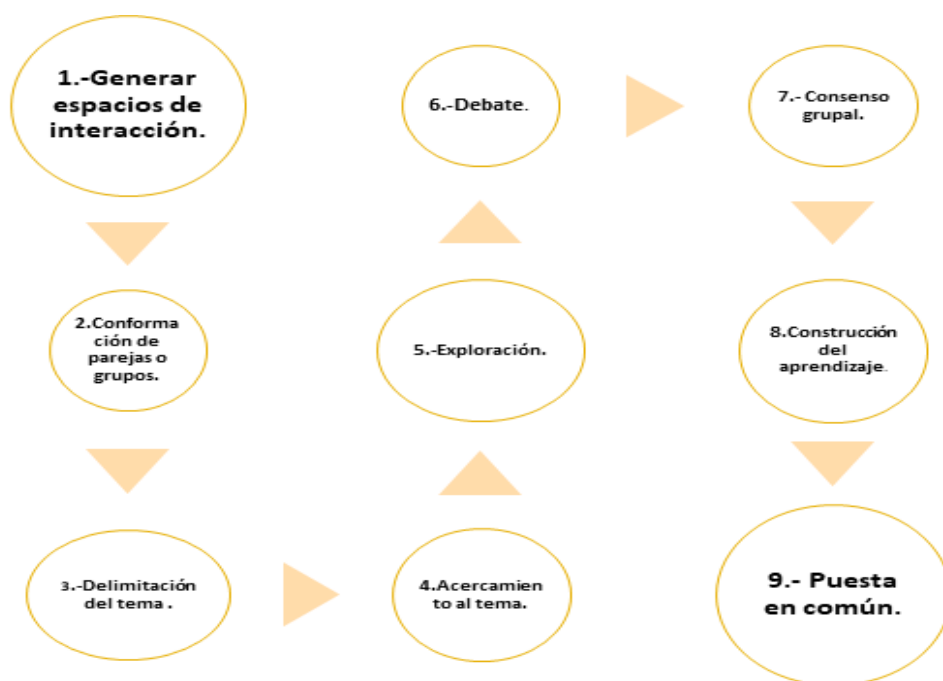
1.-Generar espacios de interacción.

2.Conformación de parejas o grupos.

3.-Delimitación del tema .

4.Acercamiento al tema.

5.-Exploración.

6.-Debate.

7.- Consenso grupal.

8.Construcción del aprendizaje.

9.- Puesta en común.